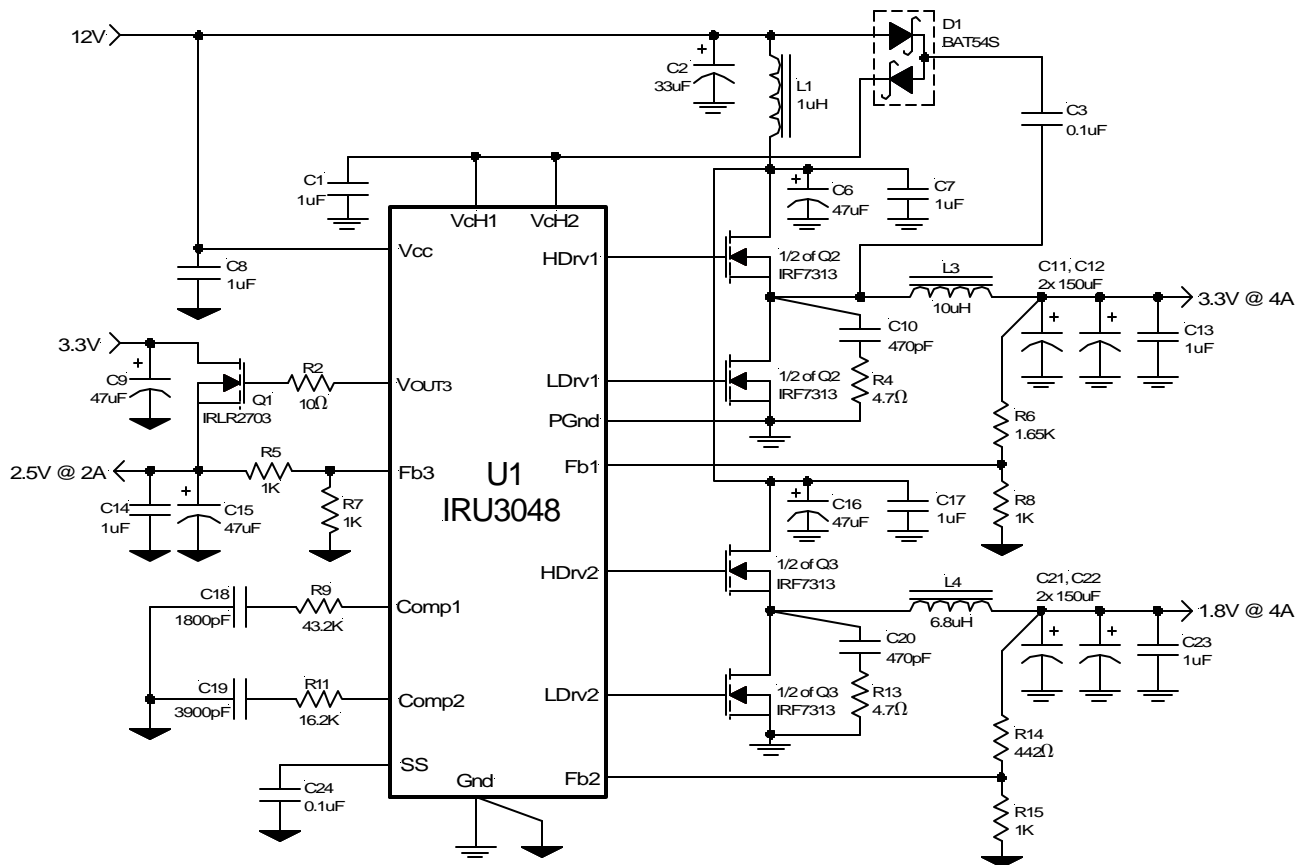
12V

C2
33uF

L1
1uH

D1
BAT54S

C3
0.1uF

C1
1uF

VcH1 VcH2

C6
47uF

C7
1uF

C8
1uF

Vcc

HDrv1

1/2 of Q2
IRF7313

L3
10uH

C11, C12
2x 150uF

3.3V @ 4A

3.3V

C9
47uF

Q1
IRLR2703

R2
10Ω

VOUT3

LDrv1

C10
470pF

1/2 of Q2
IRF7313

R4
4.7Ω

PGnd

C13
1uF

R6
1.65K

2.5V @ 2A

R5
1K

Fb3

U1
IRU3048

Fb1

C14
1uF

C15
47uF

R7
1K

C16
47uF

C17
1uF

R8
1K

HDrv2

1/2 of Q3
IRF7313

L4
6.8uH

C21, C22
2x 150uF

1.8V @ 4A

C18
1800pF

R9
43.2K

Comp1

C20
470pF

C23
1uF

C19
3900pF

R11
16.2K

Comp2

LDrv2

1/2 of Q3
IRF7313

R13
4.7Ω

R14
442Ω

SS

C24
0.1uF

Gnd

Fb2

R15
1K